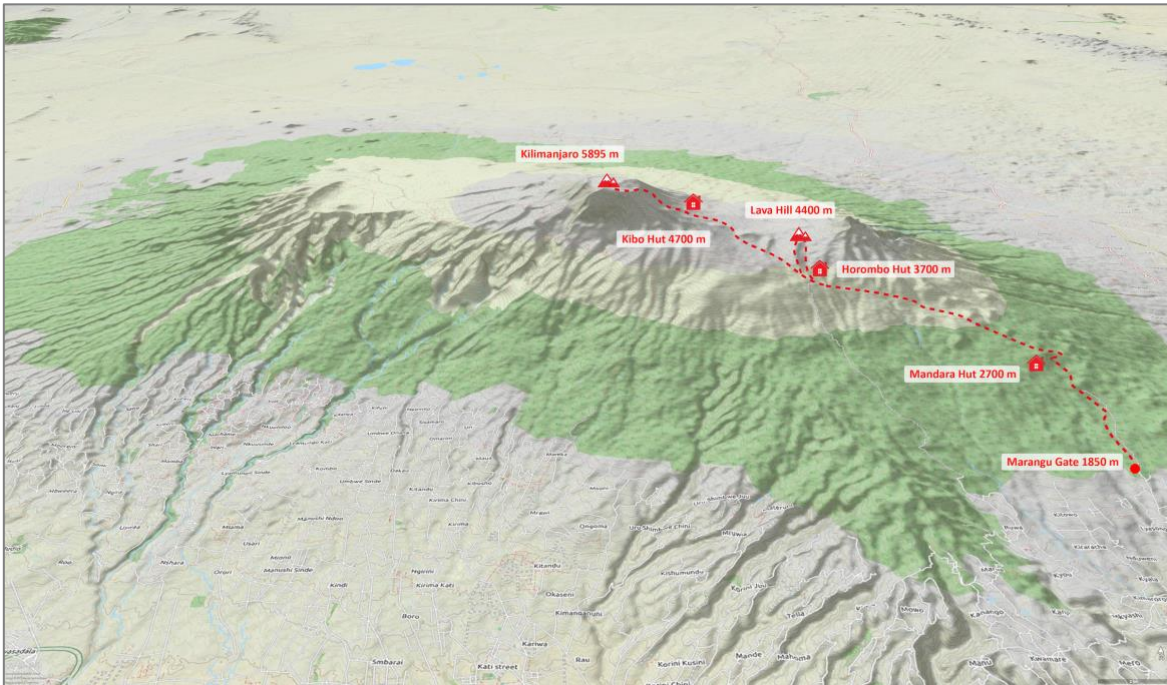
Kilimanjaro 5895 m

Lava Hill 4400 m

Kibo Hut 4700 m

Horombo Hut 3700 m

Mandara Hut 2700 m

Marangu Gate 1850 m

Kindi

Boro

Kirima Kati

Ngirini

Okaseni

Kibosho

Rau

Kati street

Korini Kusini

Mande

Mahoma

Kimandolu

Mawela

Siha

Sanya Juu